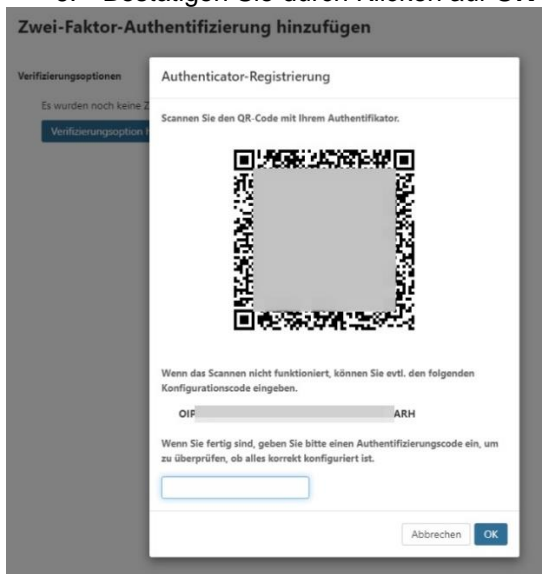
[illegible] Bestätigen Sie durch Klicken auf OK

Zwei-Faktor-Authentifizierung hinzufügen

Verifizierungsoptionen

Es wurden noch keine Z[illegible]

Verifizierungsoption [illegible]

Authenticator-Registrierung

Scannen Sie den QR-Code mit Ihrem Authentifikator.

Wenn das Scannen nicht funktioniert, können Sie evtl. den folgenden Konfigurationscode eingeben.

OIP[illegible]ARH

Wenn Sie fertig sind, geben Sie bitte einen Authentifizierungscode ein, um zu überprüfen, ob alles korrekt konfiguriert ist.

Abbrechen

OK